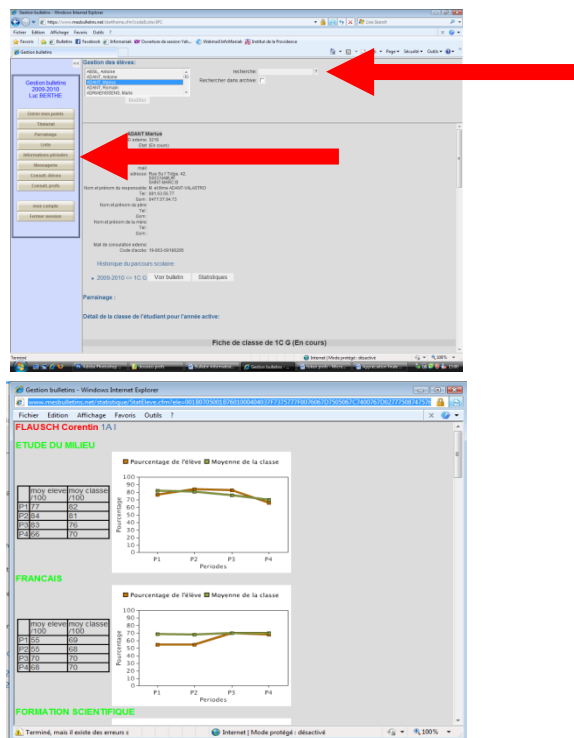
Gestion bulletins - Windows Internet Explorer

https://www.mesbulletins.net/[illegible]

Live Search

Fichier Edition Affichage Favoris Outils ?

Favoris Bulletins Facebook Informanet Ouverture de session Yah... Webmail MiniMaxiab Institut de la Providence

Gestion bulletins

Gestion des élèves:

ABIDI, Antoine
ADANT, Antoine
ADANT, Marius
ADANT, Romain
ADRIAENSSENS, Malle

recherche:

Rechercher dans archive:

Modifier

Gestion bulletins 2009-2010 Luc BERTHE

Cotes aux points

Titulariat

Parrainage

Liste

Informations générales

Messagerie

Conseil élèves

Conseil_profs

mon compte

fermer session

ADANT Marius

Matricule: 3095

Etat: (En cours)

mail:

adresse: Rue du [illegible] 42, 5000 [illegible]

Nom et prénom du responsable: M. et Mme ADANT-VALASTRO

Tel: 081.63.00.77

Gsm: 0477.37.54.73

Nom et prénom du père:

Tel:

Gsm:

Nom et prénom de la mère:

Tel:

Gsm:

Mot de consultation externe:

Code d'accès: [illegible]

Historique du parcours scolaire

2009-2010 => 1C G Voir bulletin Statistiques

Parrainage :

Détail de la classe de l'étudiant pour l'année active:

Fiche de classe de 1C G (En cours)

Terminé

Internet | Mode protégé : désactivé

100%

Gestion bulletins - Windows Internet Explorer

www.mesbulletins.net/statistique/StatEleve.cfm?ele=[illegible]

Fichier Edition Affichage Favoris Outils ?

FLAUSCH Corentin 1A I

ETUDE DU MILIEU

| | moy eleve /100 | moy classe /100 |
|---|---|---|
| P1 | 77 | 82 |
| P2 | 84 | 81 |
| P3 | 83 | 76 |
| P4 | 66 | 70 |

Pourcentage de l'élève Moyenne de la classe

100 90 80 70 60 50 40 30 20 10 0

Pourcentage

P1 P2 P3 P4

Periodes

FRANCAIS

| | moy eleve /100 | moy classe /100 |
|---|---|---|
| P1 | 55 | 69 |
| P2 | 55 | 68 |
| P3 | 70 | 70 |
| P4 | 68 | 70 |

Pourcentage de l'élève Moyenne de la classe

100 90 80 70 60 50 40 30 20 10 0

Pourcentage

P1 P2 P3 P4

Periodes

FORMATION SCIENTIFIQUE

Terminé, mais il existe des erreurs s

Internet | Mode protégé : désactivé

100%